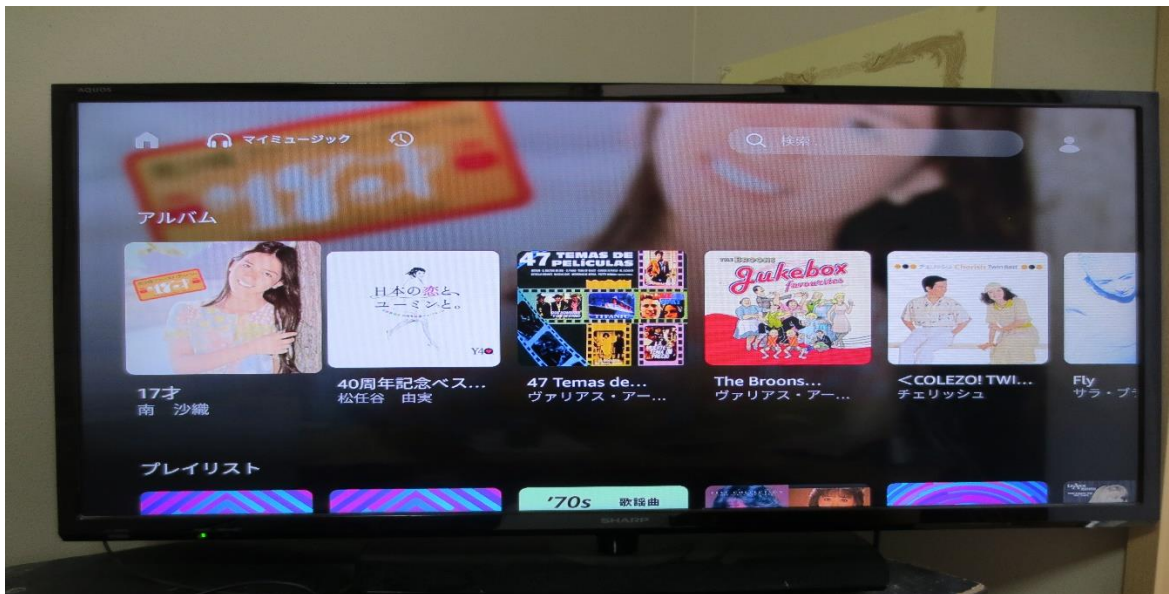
AQUOS

マイミュージック

検索

アルバム

17才

日本の恋と、ユーミンと。

47 TEMAS DE PELÍCULAS

THE BROONS jukebox favourites

17才
南 沙織

40周年記念ベス...
松任谷 由実

47 Temas de...
ヴァリアス・アー...

The Broons...
ヴァリアス・アー...

＜COLEZO! TWI...
チェリッシュ

Fly
サラ・ブ

プレイリスト

'70s 歌謡曲

SHARP